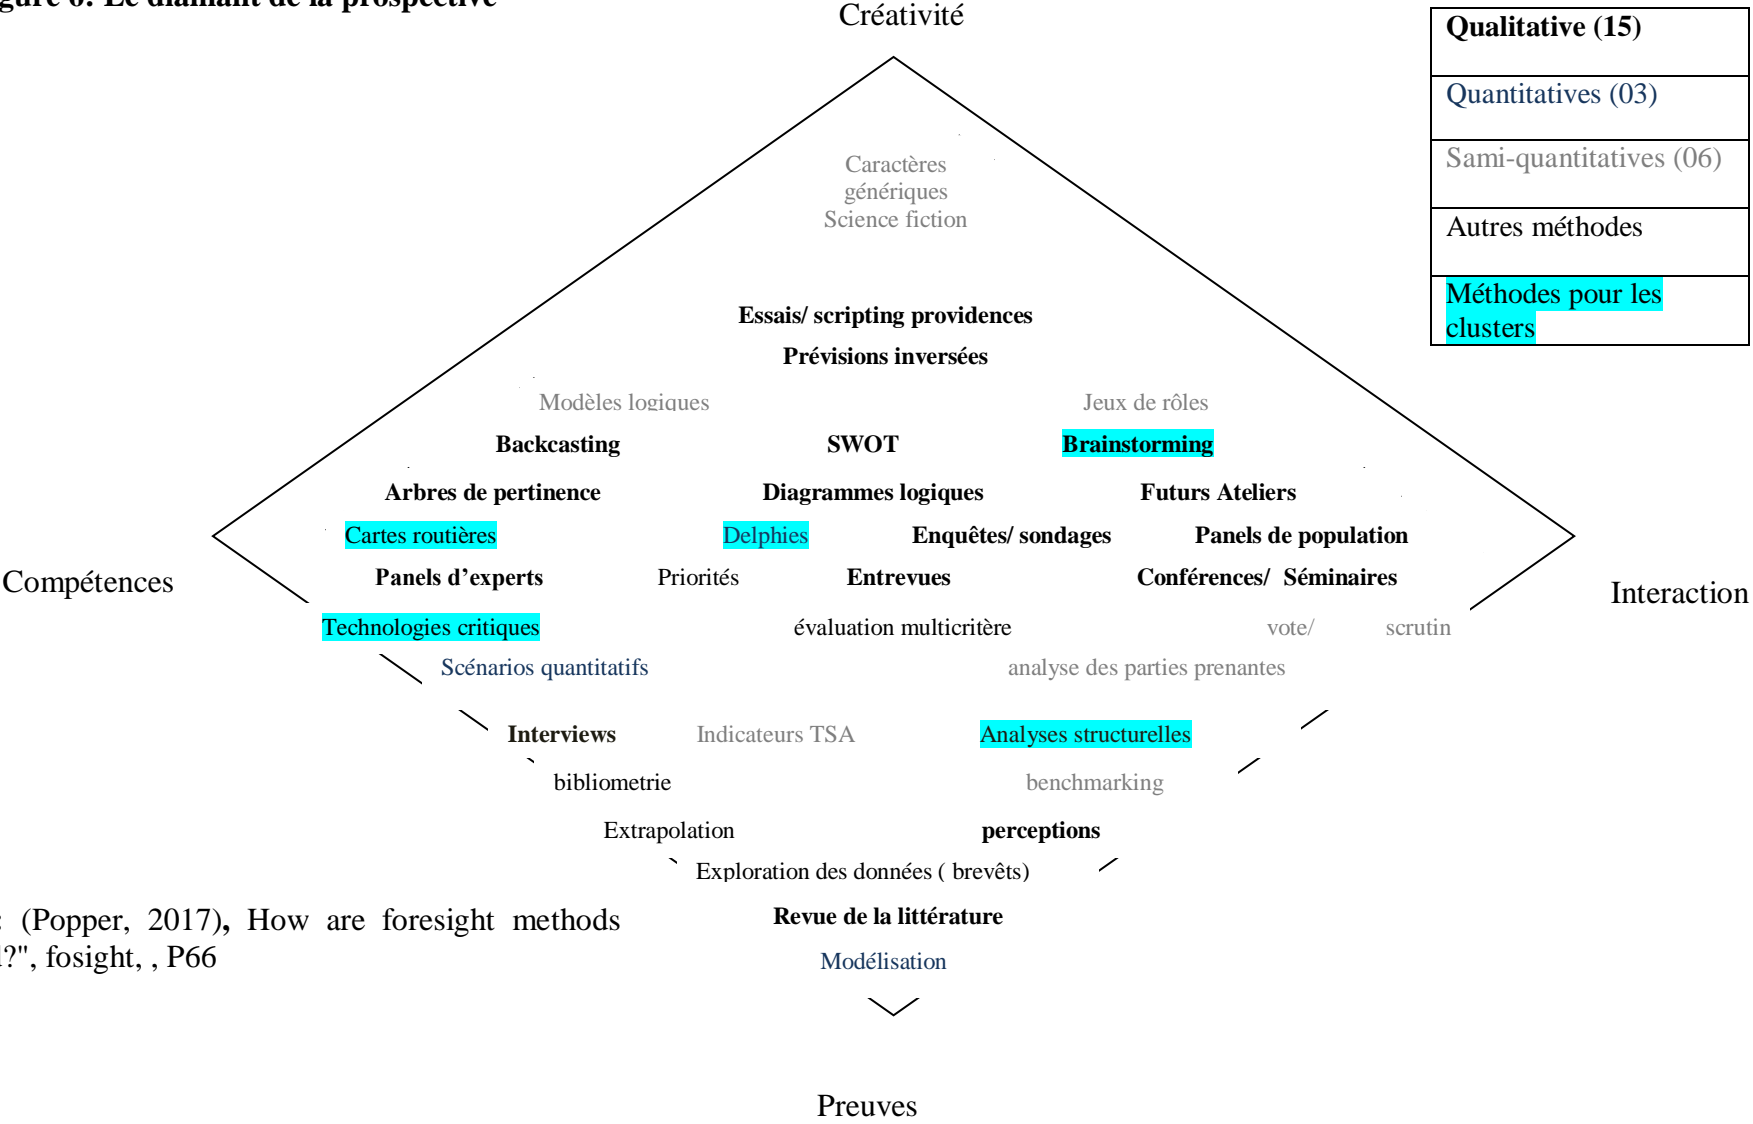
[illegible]gure 6: Le diamant de la prospective

Créativité

| Qualitative (15) |
|---|
| Quantitatives (03) |
| Sami-quantitatives (06) |
| Autres méthodes |
| Méthodes pour les clusters |

Caractères génériques
Science fiction

Essais/ scripting providences
Prévisions inversées

Modèles logiques
Jeux de rôles

Backcasting
SWOT
Brainstorming

Arbres de pertinence
Diagrammes logiques
Futurs Ateliers

Cartes routières
Delphies
Enquêtes/ sondages
Panels de population

Compétences

Panels d'experts
Priorités
Entrevues
Conférences/ Séminaires

Interaction

Technologies critiques
évaluation multicritère
vote/ scrutin

Scénarios quantitatifs
analyse des parties prenantes

Interviews
Indicateurs TSA
Analyses structurelles

bibliometrie
benchmarking

Extrapolation
perceptions

Exploration des données ( brevêts)

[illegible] (Popper, 2017), How are foresight methods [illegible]?", fosight, , P66

Revue de la littérature

Modélisation

Preuves